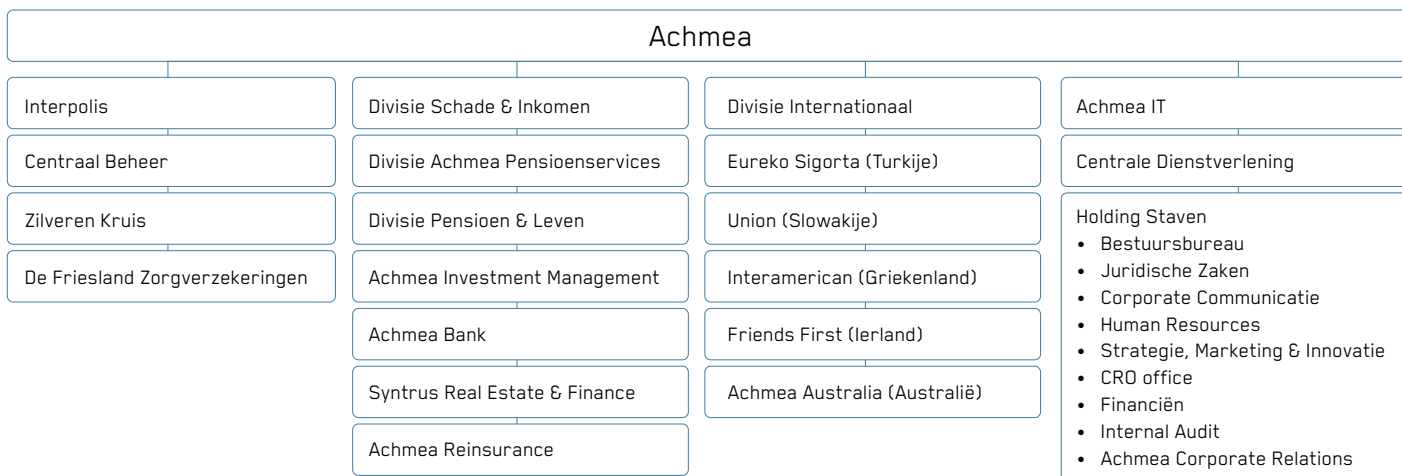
Achmea

Interpolis

Centraal Beheer

Zilveren Kruis

De Friesland Zorgverzekeringen

Divisie Schade & Inkomen

Divisie Achmea Pensioenservices

Divisie Pensioen & Leven

Achmea Investment Management

Achmea Bank

Syntrus Real Estate & Finance

Achmea Reinsurance

Divisie Internationaal

Eureko Sigorta (Turkije)

Union (Slowakije)

Interamerican (Griekenland)

Friends First (Ierland)

Achmea Australia (Australië)

Achmea IT

Centrale Dienstverlening

Holding Staven
• Bestuursbureau
• Juridische Zaken
• Corporate Communicatie
• Human Resources
• Strategie, Marketing & Innovatie
• CRO office
• Financiën
• Internal Audit
• Achmea Corporate Relations